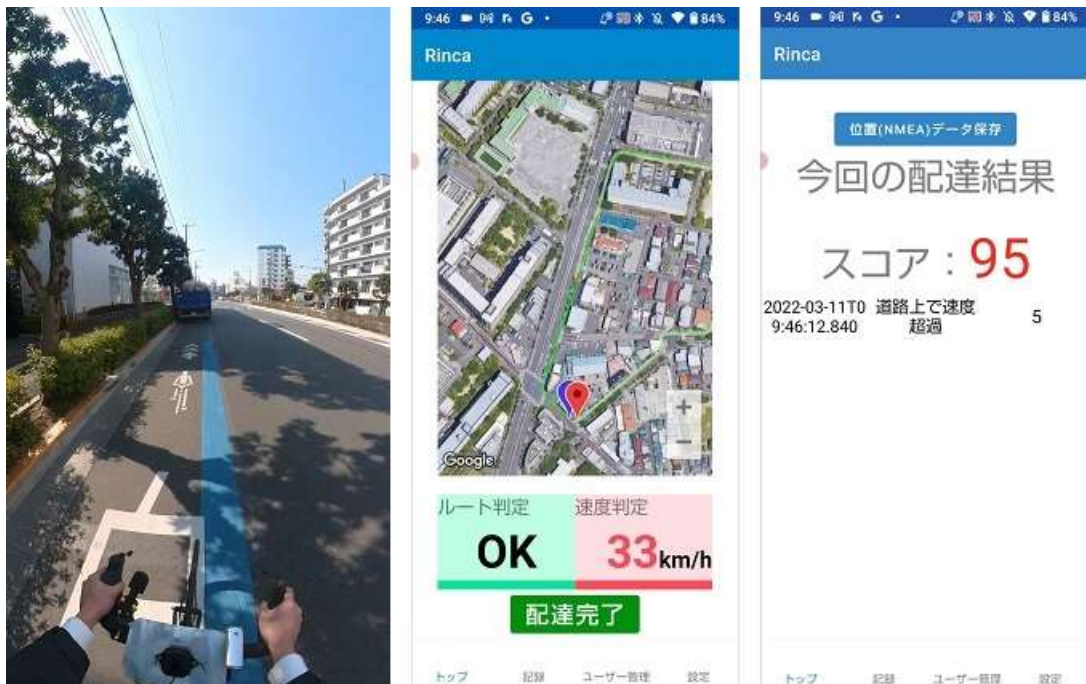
9:46 84%

Rinca

Google

ルート判定
OK

速度判定
33km/h

配達完了

トップ 記録 ユーザー管理 設定

9:46 84%

Rinca

位置(NMEA)データ保存

今回の配達結果

スコア：95

| 2022-03-11T0 9:46:12.840 | 道路上で速度超過 | 5 |
|---|---|---|

トップ 記録 ユーザー管理 設定